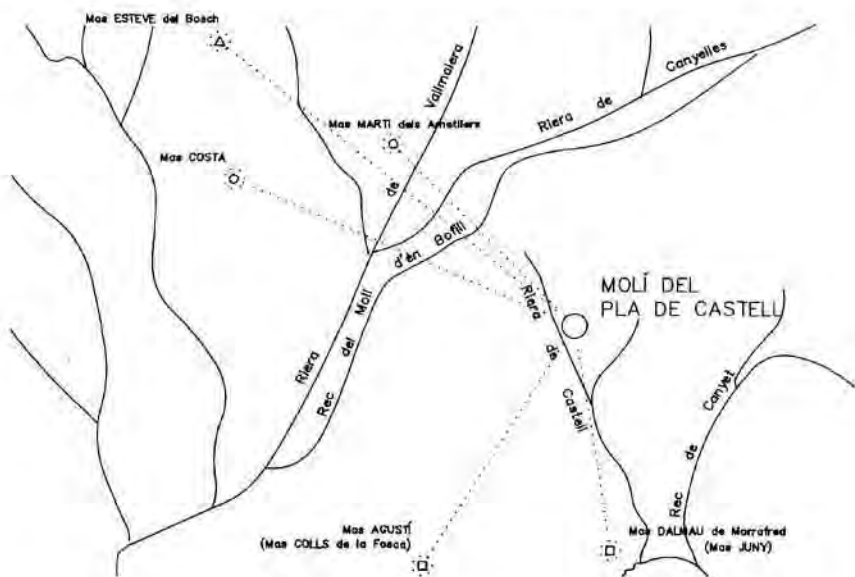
Mas ESTEVE del Bosch

Mas MARTI dels Amatllers

Mas COSTA

Riera de Vallmalera

Riera de Canyelles

Rec del Molí d'en Boffill

Riera

MOLÍ DEL
PLA DE CASTELL

Riera de Castell

Rec de Canyet

Mas AGUSTÍ
(Mas COLLS de la Fosca)

Mas DALMAU de Morrofred
(Mas JUNY)